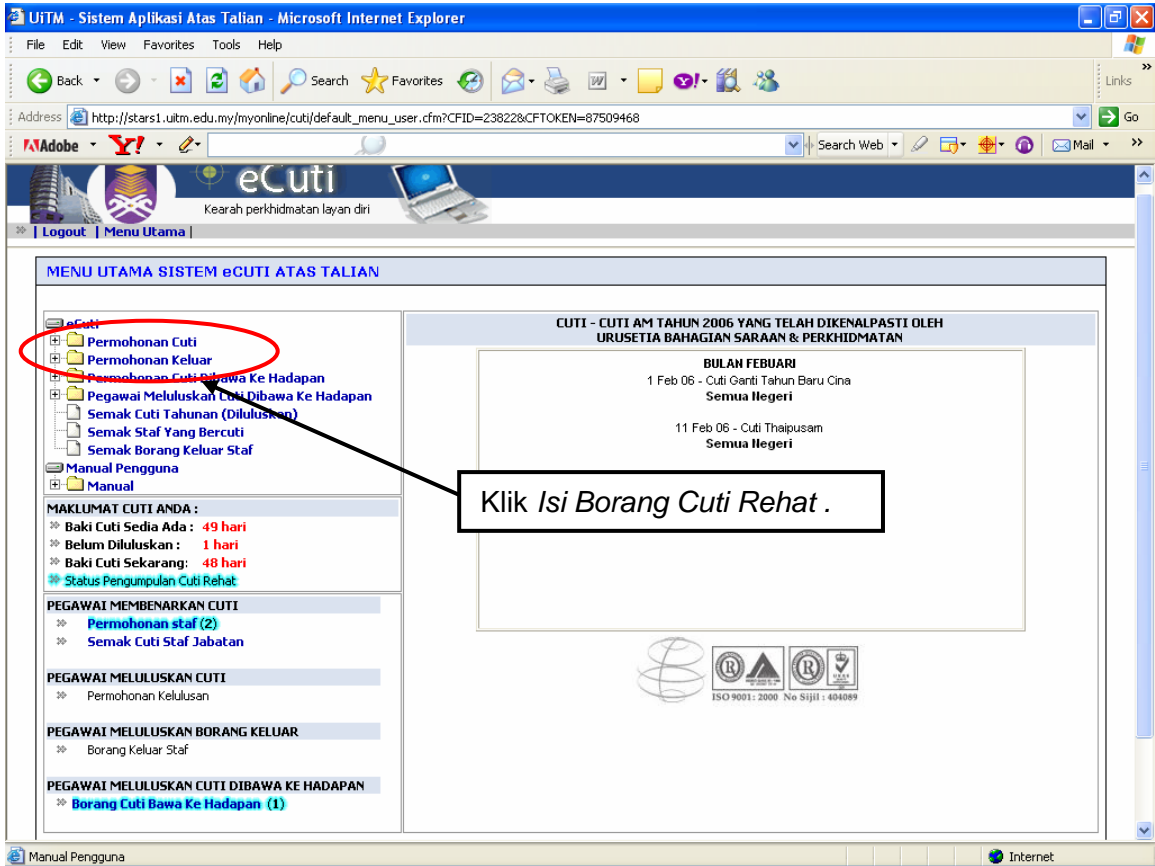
UiTM - Sistem Aplikasi Atas Talian - Microsoft Internet Explorer

File Edit View Favorites Tools Help

Back Search Favorites Links

Address http://stars1.uitm.edu.my/myonline/cuti/default_menu_user.cfm?CFID=23822&CFTOKEN=87509468 Go

Adobe Search Web Mail

eCuti
Kearah perkhidmatan layan diri

| Logout | Menu Utama |

MENU UTAMA SISTEM eCUTI ATAS TALIAN

eCuti
Permohonan Cuti
Permohonan Keluar
Permohonan Cuti Dibawa Ke Hadapan
Pegawai Meluluskan Cuti Dibawa Ke Hadapan
Semak Cuti Tahunan (Diluluskan)
Semak Staf Yang Bercuti
Semak Borang Keluar Staf
Manual Pengguna
Manual

MAKLUMAT CUTI ANDA :
Baki Cuti Sedia Ada : 49 hari
Belum Diluluskan : 1 hari
Baki Cuti Sekarang: 48 hari
Status Pengumpulan Cuti Rehat

PEGAWAI MEMBENARKAN CUTI
Permohonan staf (2)
Semak Cuti Staf Jabatan

PEGAWAI MELULUSKAN CUTI
Permohonan Kelulusan

PEGAWAI MELULUSKAN BORANG KELUAR
Borang Keluar Staf

PEGAWAI MELULUSKAN CUTI DIBAWA KE HADAPAN
Borang Cuti Bawa Ke Hadapan (1)

CUTI - CUTI AM TAHUN 2006 YANG TELAH DIKENALPASTI OLEH
URUSETIA BAHAGIAN SARAAN & PERKHIDMATAN

BULAN FEBUARI
1 Feb 06 - Cuti Ganti Tahun Baru Cina
Semua Negeri

11 Feb 06 - Cuti Thaipusam
Semua Negeri

Klik *Isi Borang Cuti Rehat* .

ISO 9001: 2000 No Sijil : 404089

Manual Pengguna
Internet